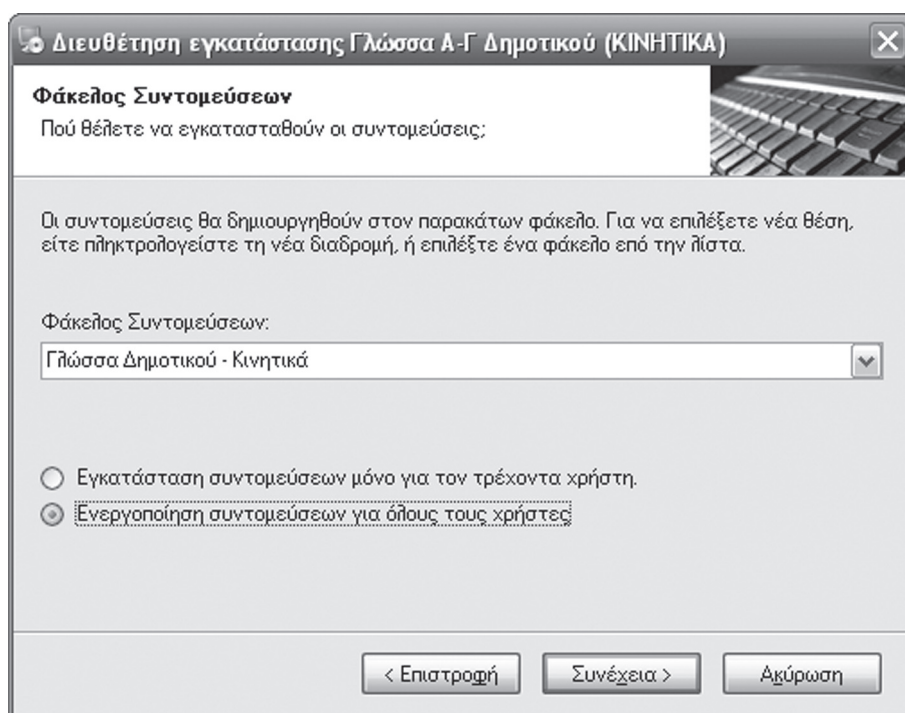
Διευθέτηση εγκατάστασης Γλώσσα Α-Γ Δημοτικού (ΚΙΝΗΤΙΚΑ)

Φάκελος Συντομεύσεων
Πού θέλετε να εγκατασταθούν οι συντομεύσεις;

Οι συντομεύσεις θα δημιουργηθούν στον παρακάτων φάκελο. Για να επιλέξετε νέα θέση, είτε πληκτρολογείστε τη νέα διαδρομή, ή επιλέξτε ένα φάκελο επό την λίστα.

Φάκελος Συντομεύσεων:

Γλώσσα Δημοτικού - Κινητικά

Εγκατάσταση συντομεύσεων μόνο για τον τρέχοντα χρήστη.

Ενεργοποίηση συντομεύσεων για όλους τους χρήστες

< Επιστροφή

Συνέχεια >

Ακύρωση